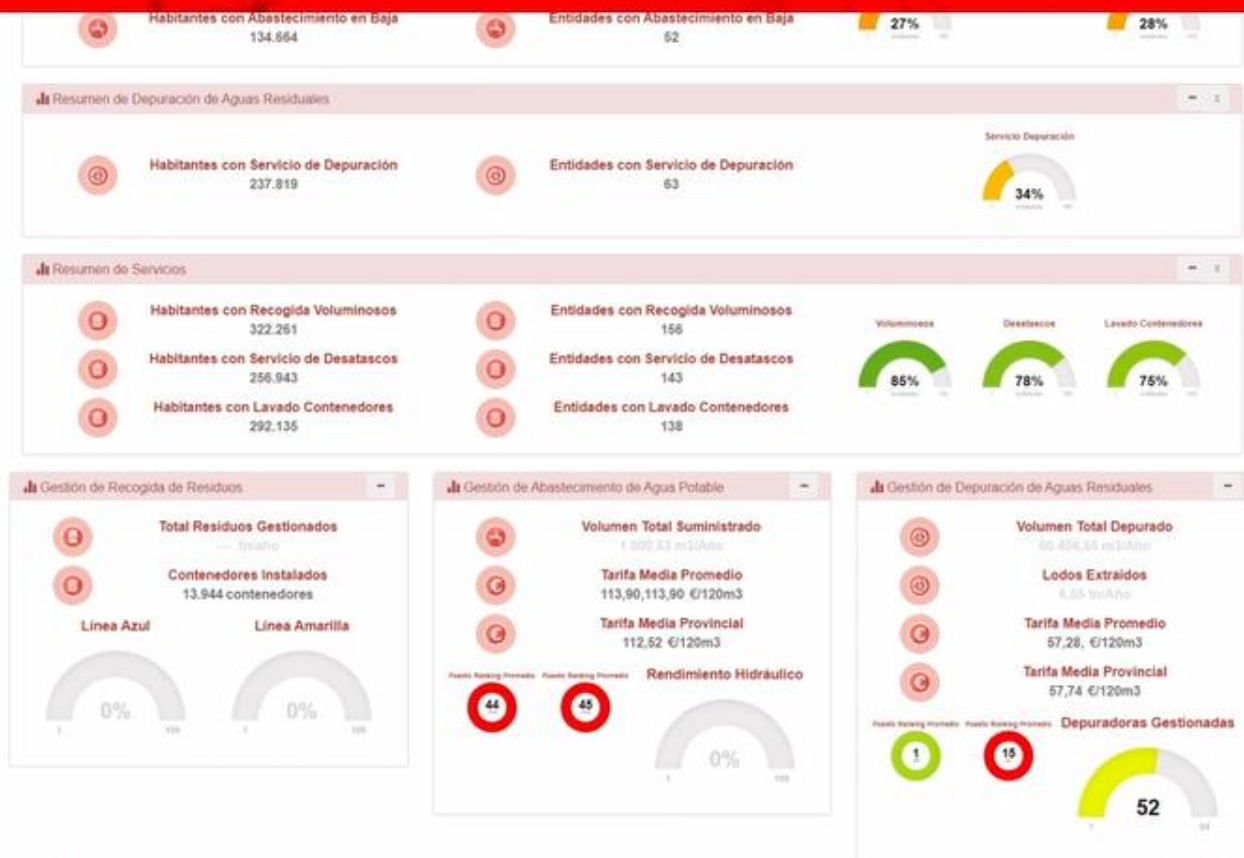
Habitantes con Abastecimiento en Baja
134.664

Entidades con Abastecimiento en Baja
52

27%

28%

Resumen de Depuración de Aguas Residuales

Habitantes con Servicio de Depuración
237.819

Entidades con Servicio de Depuración
63

Servicio Depuración
34%

Resumen de Servicios

Habitantes con Recogida Voluminosos
322.261

Habitantes con Servicio de Desatascos
256.943

Habitantes con Lavado Contenedores
292.135

Entidades con Recogida Voluminosos
156

Entidades con Servicio de Desatascos
143

Entidades con Lavado Contenedores
138

Voluminosos
85%

Desatascos
78%

Lavado Contenedores
75%

Gestión de Recogida de Residuos

Total Residuos Gestionados
--- tn/año

Contenedores Instalados
13.944 contenedores

Línea Azul
0%

Línea Amarilla
0%

Gestión de Abastecimiento de Agua Potable

Volumen Total Suministrado
1.000,53 m3/Año

Tarifa Media Promedio
113,90,113,90 €/120m3

Tarifa Media Provincial
112,52 €/120m3

Puesto Ranking Promedio
44

Puesto Ranking Provincial
45

Rendimiento Hidráulico
0%

Gestión de Depuración de Aguas Residuales

Volumen Total Depurado
60.408,55 m3/Año

Lodos Extraidos
6,55 tn/Año

Tarifa Media Promedio
57,28, €/120m3

Tarifa Media Provincial
57,74 €/120m3

Puesto Ranking Promedio
1

Puesto Ranking Provincial
15

Depuradoras Gestionadas
52